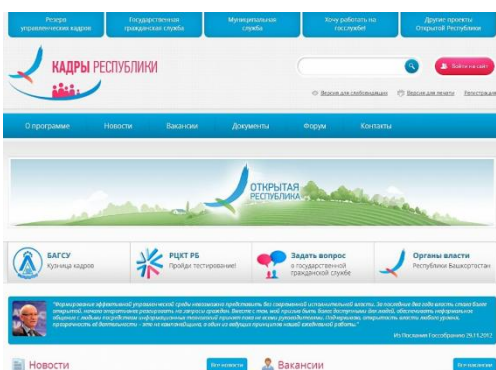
Резерв управленческих кадров | Государственная гражданская служба | Муниципальная служба | Хочу работать на госслужбе! | Другие проекты Открытой Республики

КАДРЫ РЕСПУБЛИКИ

Войти на сайт

Версия для слабовидящих Версия для печати Регистрация

О программе Новости Вакансии Документы Форум Контакты

ОТКРЫТАЯ РЕСПУБЛИКА

БАГСУ
Кузница кадров

РЦКТ РБ
Пройди тестирование!

Задать вопрос
о государственной гражданской службе

Органы власти
Республики Башкортостан

"Формирование эффективной управленческой среды невозможно представить без современной исполнительной власти. За последние два года власть стала более открытой, начала оперативно реагировать на запросы граждан. Вместе с тем, мой призыв быть более доступными для людей, обеспечивать неформальное общение с людьми посредством информационных технологий принят пока не всеми руководителями. Подчеркиваю, открытость власти любого уровня, прозрачность её деятельности – это не кампанейщина, а один из ведущих принципов нашей кадровой работы."

Из Послания Госсобранию 29.11.2012

Новости Все новости Вакансии Все вакансии